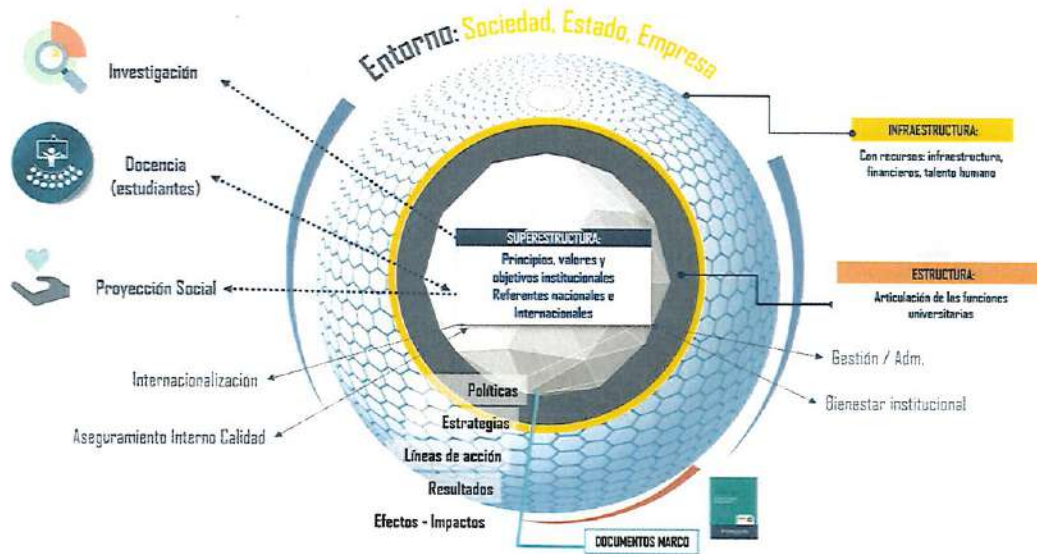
Entorno: Sociedad, Estado, Empresa

Investigación

Docencia (estudiantes)

Proyección Social

Internacionalización

Aseguramiento Interno Calidad

INFRAESTRUCTURA:
Con recursos: infraestructura, financieros, talento humano

SUPERESTRUCTURA:
Principios, valores y objetivos institucionales
Referentes nacionales e Internacionales

ESTRUCTURA:
Articulación de las funciones universitarias

Gestión / Adm.

Bienestar institucional

Políticas

Estrategias

Líneas de acción

Resultados

Efectos - Impactos

DOCUMENTOS MARCO